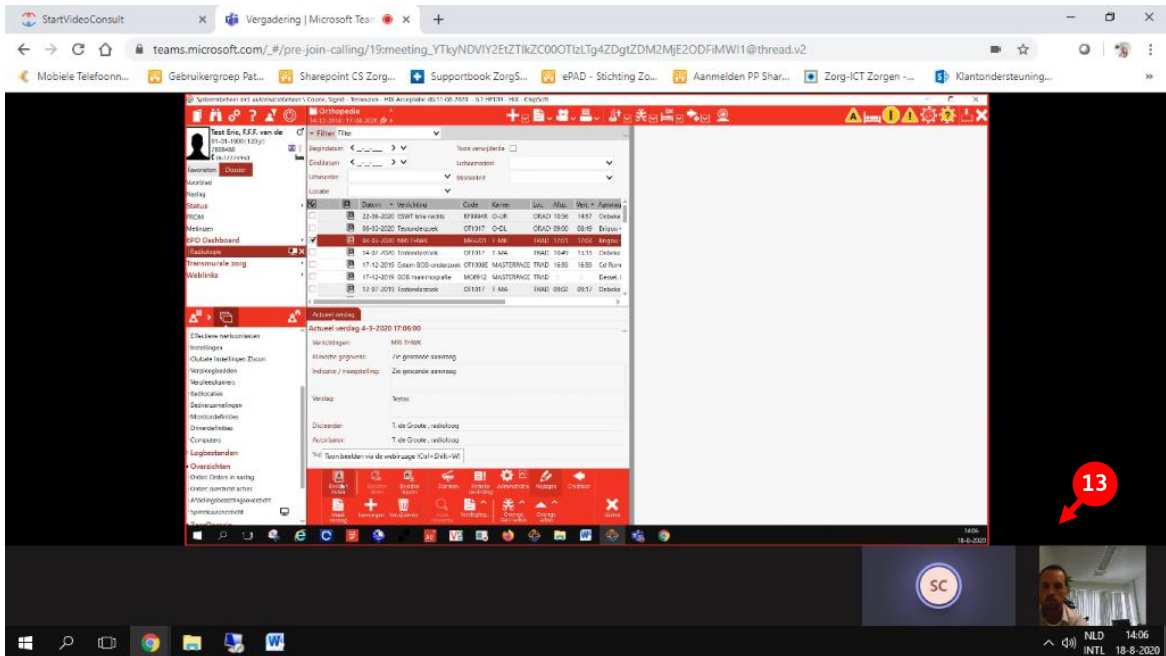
StartVideoConsult
Vergadering | Microsoft Teams
teams.microsoft.com/_#/pre-join-calling/19:meeting_YTkyNDVlY2EtZTlkZC00OTIzLTg4ZDgtZDM2MjE2ODFiMWI1@thread.v2

Mobiele Telefoonn... Gebruikergroep Pat... Sharepoint CS Zorg... Supportbook ZorgS... ePAD - Stichting Zo... Aanmelden PP Shar... Zorg-ICT Zorgen -... Klantondersteuning...

Orthopedie
Test Eric, F.F.F. van de
Favorieten Dossier
Status
PROM
Metingen
EPD Dashboard
Radiologie
Transmurale zorg
Weblinks

Filter
Begindatum
Einddatum
Uitvoerder
Locatie
Toon verwijderde
Verslagmodel
Monsoort

| Datum | Verrichting | Code | Kamer | Loc. | Afsp. | Verl. | Aanvrager |
|---|---|---|---|---|---|---|---|
| 22-06-2020 | ESWT knie rechts | | O-UR | ORAD | 10:36 | 14:57 | Onbekend |
| 06-03-2020 | Testonderzoek | OT1017 | O-DL | ORAD | 09:00 | 08:49 | |
| 04-03-2020 | MRI THWK | | T-MA | TRAD | 17:01 | 17:06 | |
| 14-02-2020 | Testonderzoek | OT1017 | T-MA | TRAD | 10:49 | 11:15 | Onbekend |
| 17-12-2019 | | OT1000E | MASTERPAGE | TRAD | 16:59 | 16:59 | |
| 17-12-2019 | SOB mammografie | MO6912 | MASTERPAGE | TRAD | | | |
| 12-07-2019 | Testonderzoek | OT1017 | T-MA | TRAD | 09:02 | 09:17 | Onbekend |

Actueel verslag
Actueel verslag 4-3-2020 17:06:00
Verrichtingen: MRI THWK
Klinische gegevens: Zie gescande aanvraag
Indicatie / vraagstelling: Zie gescande aanvraag
Verslag: Testen
Dicterender: T. de Groote , radioloog
Autorisator: T. de Groote , radioloog
Toon beelden via de webviewer (Ctrl+Shift+W)

Effectieve werkomgeving
Instellingen
Globale Instellingen Zisson
Verpleegbedden
Verpleegkamers
Bedlocaties
Bedreservering
Monitordefinities
Dimensies
Computers
Logbestanden
Overzichten
Orders Orders in wachtrij
Orders overzicht actief
Afdelingsbezettingsoverzicht
Opnameoverzicht

Verstuur
Sluiten

14:06
18-8-2020

13

SC

NLD INTL
14:06
18-8-2020